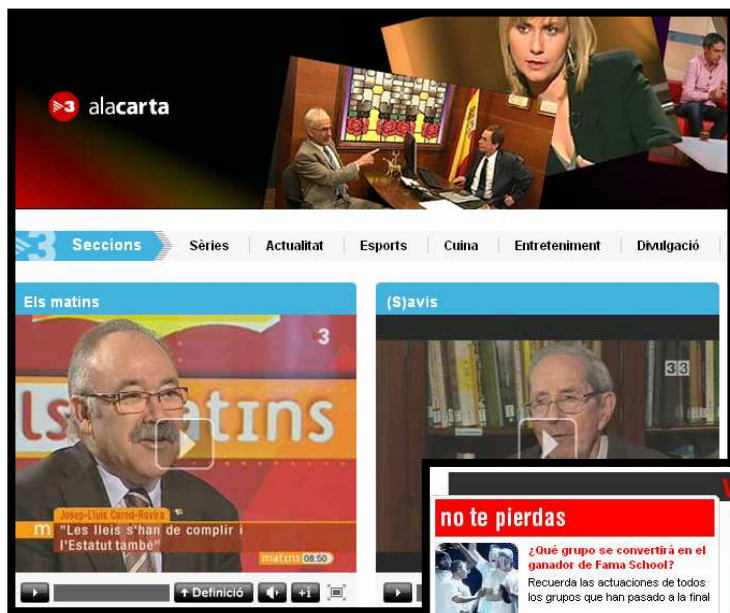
3 alacarta

3 Seccions | Sèries | Actualitat | Esports | Cuina | Entreteniment | Divulgació

Els matins

3

ls matins

Josep-Lluís Carod-Rovira

m "Les lleis s'han de complir i l'Estatut també"

matins 08:50

+ Definició +1

(S)avis

33

no te pierdas

¿Qué grupo se convertirá en el ganador de Fama School?

Recuerda las actuaciones de todos los grupos que han pasado a la final